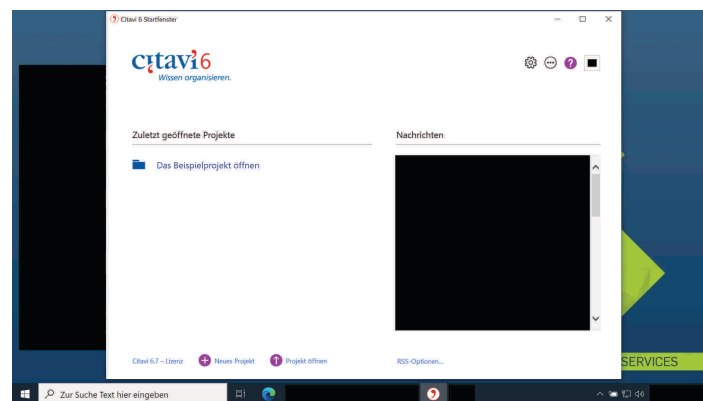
Citavi 6 Startfenster

citavi6
Wissen organisieren.

Zuletzt geöffnete Projekte

Das Beispielprojekt öffnen

Nachrichten

Citavi 6.7 – Lizenz

Neues Projekt

Projekt öffnen

RSS-Optionen...

SERVICES

Zur Suche Text hier eingeben